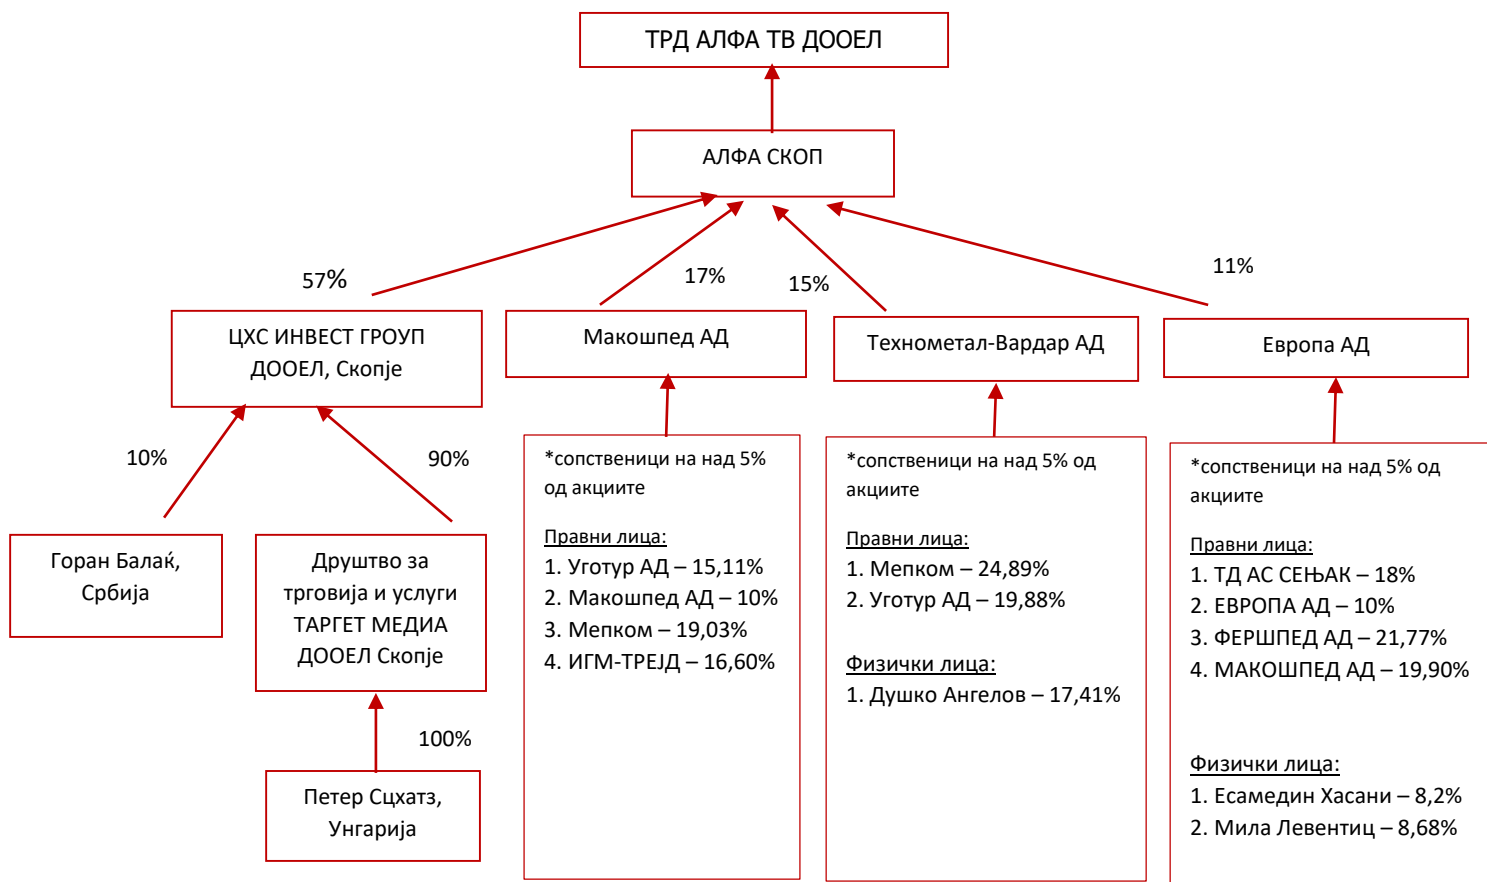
ТРД АЛФА ТВ ДООЕЛ

АЛФА СКОП

57%

17%

15%

11%

ЦХС ИНВЕСТ ГРОУП ДООЕЛ, Скопје

Макошпед АД

Технометал-Вардар АД

Европа АД

10%

90%

Горан Балаќ, Србија

Друштво за трговија и услуги ТАРГЕТ МЕДИА ДООЕЛ Скопје

100%

Петер Сцхатз, Унгарија

*сопственици на над 5% од акциите

Правни лица:
1. Уготур АД – 15,11%
2. Макошпед АД – 10%
3. Мепком – 19,03%
4. ИГМ-ТРЕЈД – 16,60%

*сопственици на над 5% од акциите

Правни лица:
1. Мепком – 24,89%
2. Уготур АД – 19,88%

Физички лица:
1. Душко Ангелов – 17,41%

*сопственици на над 5% од акциите

Правни лица:
1. ТД АС СЕЊАК – 18%
2. ЕВРОПА АД – 10%
3. ФЕРШПЕД АД – 21,77%
4. МАКОШПЕД АД – 19,90%

Физички лица:
1. Есамедин Хасани – 8,2%
2. Мила Левентиц – 8,68%